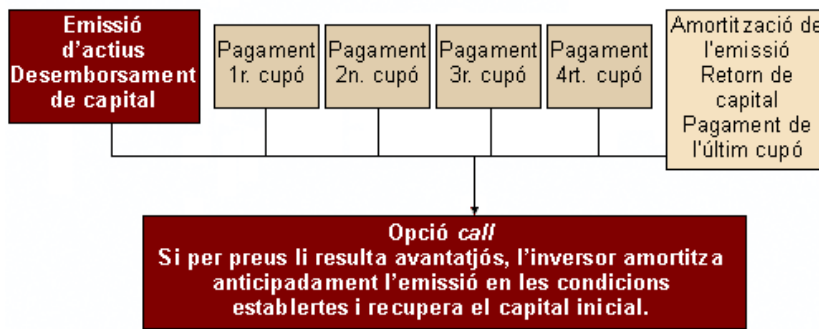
Emissió d'actius
Desemborsament de capital

Pagament 1r. cupó

Pagament 2n. cupó

Pagament 3r. cupó

Pagament 4rt. cupó

Amortització de l'emissió
Retorn de capital
Pagament de l'últim cupó

Opció *call*
Si per preus li resulta avantatjós, l'inversor amortitza anticipadament l'emissió en les condicions establertes i recupera el capital inicial.